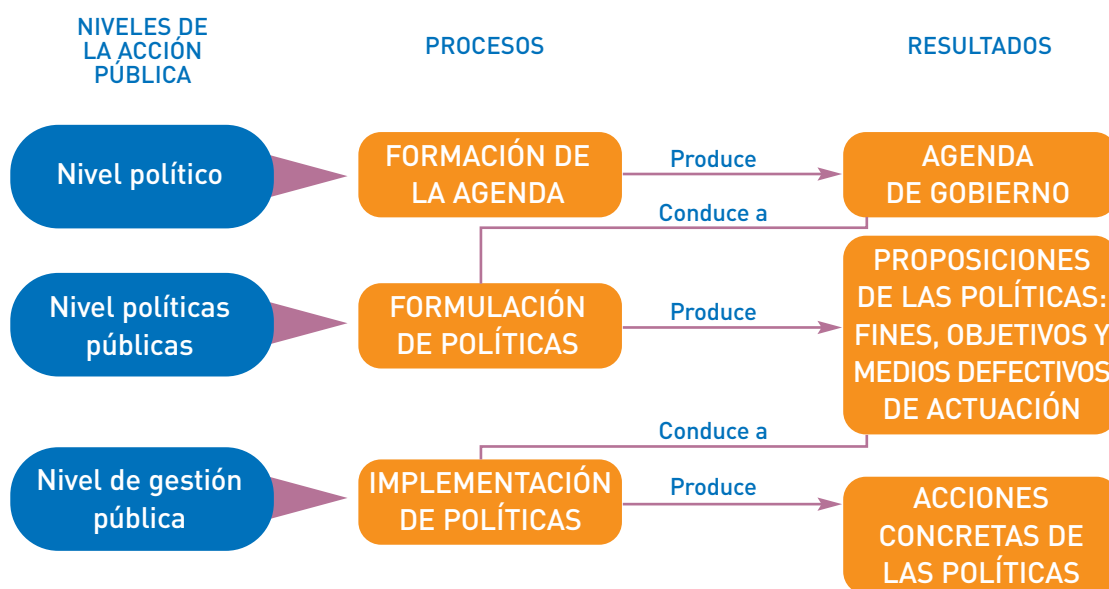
NIVELES DE LA ACCIÓN PÚBLICA

PROCESOS

RESULTADOS

Nivel político

FORMACIÓN DE LA AGENDA

Produce

AGENDA DE GOBIERNO

Conduce a

Nivel políticas públicas

FORMULACIÓN DE POLÍTICAS

Produce

PROPOSICIONES DE LAS POLÍTICAS: FINES, OBJETIVOS Y MEDIOS DEFECTIVOS DE ACTUACIÓN

Conduce a

Nivel de gestión pública

IMPLEMENTACIÓN DE POLÍTICAS

Produce

ACCIONES CONCRETAS DE LAS POLÍTICAS